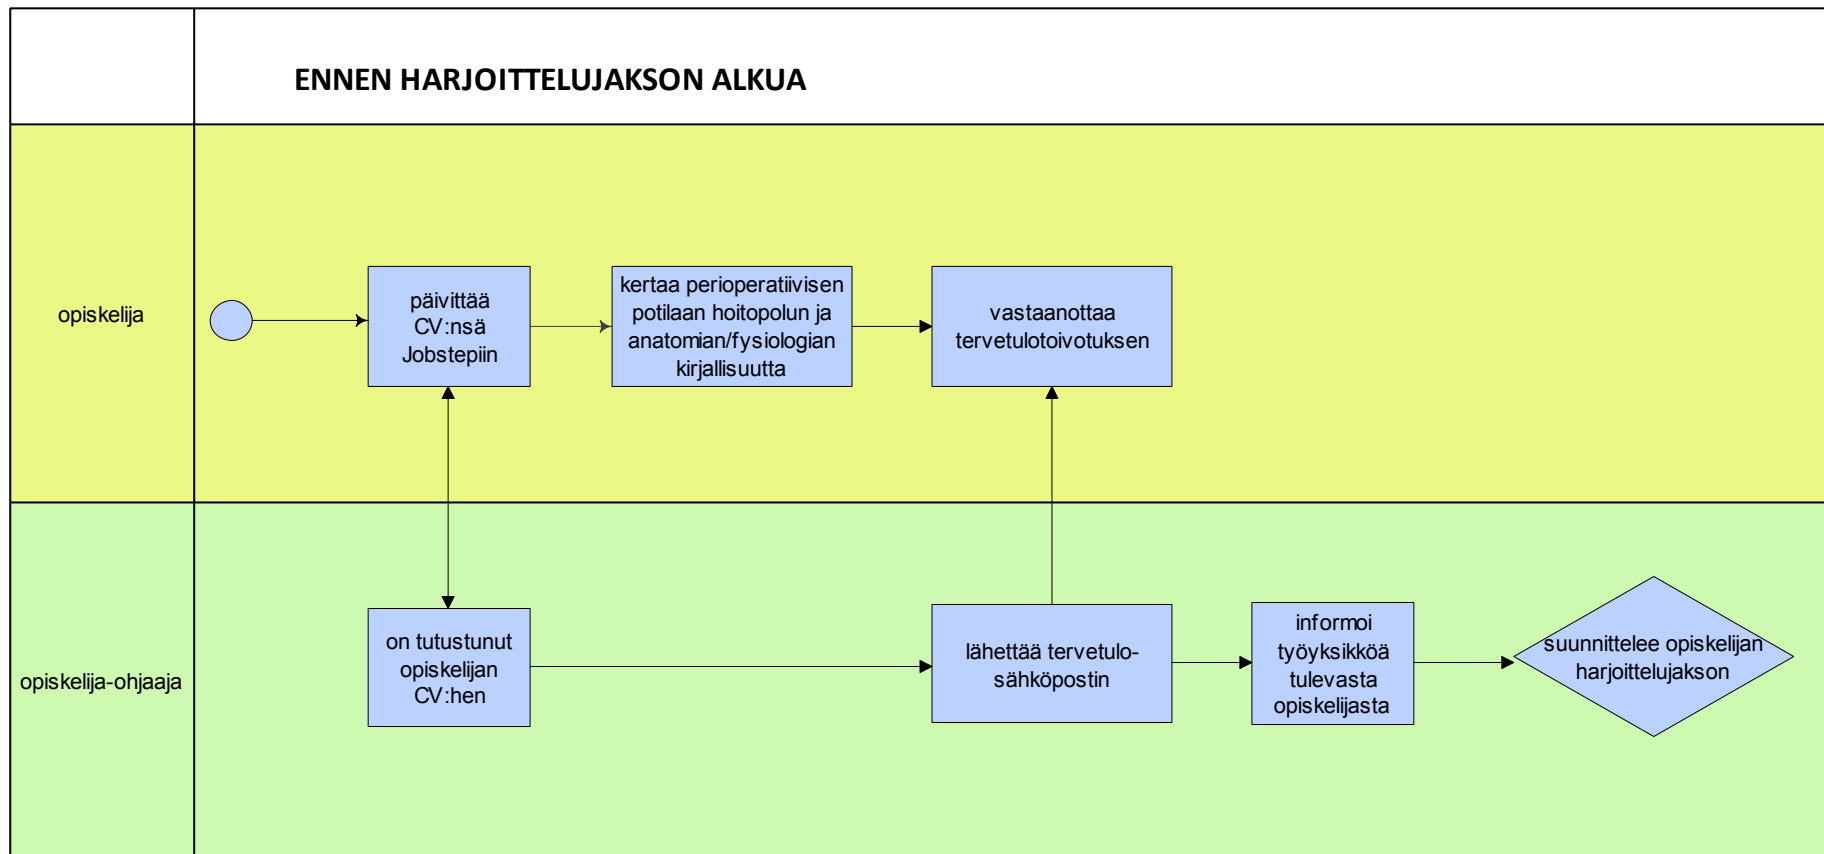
ENNEN HARJOITTELUJAKSON ALKUA

opiskelija

päivittää CV:nsä Jobstepiin

kertaa perioperatiivisen potilaan hoitopolun ja anatomian/fysiologian kirjallisuutta

vastaanottaa tervetulotoivotuksen

opiskelija-ohjaaja

on tutustunut opiskelijan CV:hen

lähettää tervetulo-sähköpostin

informoi työyksikköä tulevasta opiskelijasta

suunnittelee opiskelijan harjoittelujakson